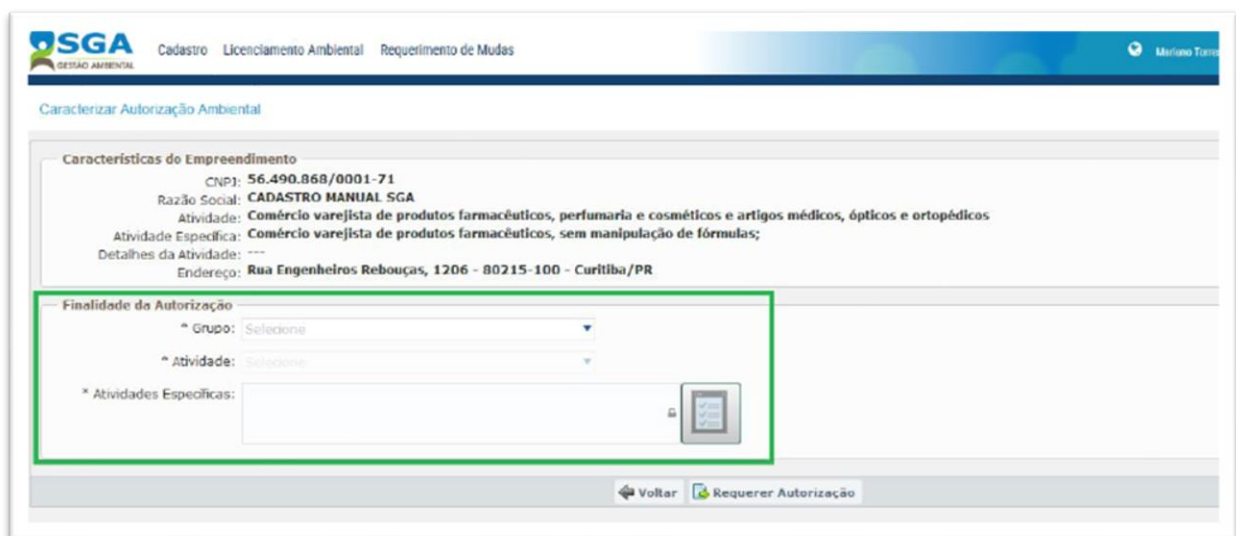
SGA
GESTÃO AMBIENTAL

Cadastro Licenciamento Ambiental Requerimento de Mudas

Mariano Torre

Caracterizar Autorização Ambiental

Características do Empreendimento

CNPJ: 56.490.868/0001-71
Razão Social: CADASTRO MANUAL SGA
Atividade: Comércio varejista de produtos farmacêuticos, perfumaria e cosméticos e artigos médicos, ópticos e ortopédicos
Atividade Especifica: Comércio varejista de produtos farmacêuticos, sem manipulação de fórmulas;
Detalhes da Atividade: ---
Endereço: Rua Engenheiros Rebouças, 1206 - 80215-100 - Curitiba/PR

Finalidade da Autorização

* Grupo: Selecione
* Atividade: Selecione
* Atividades Especificas:

Voltar Requerer Autorização